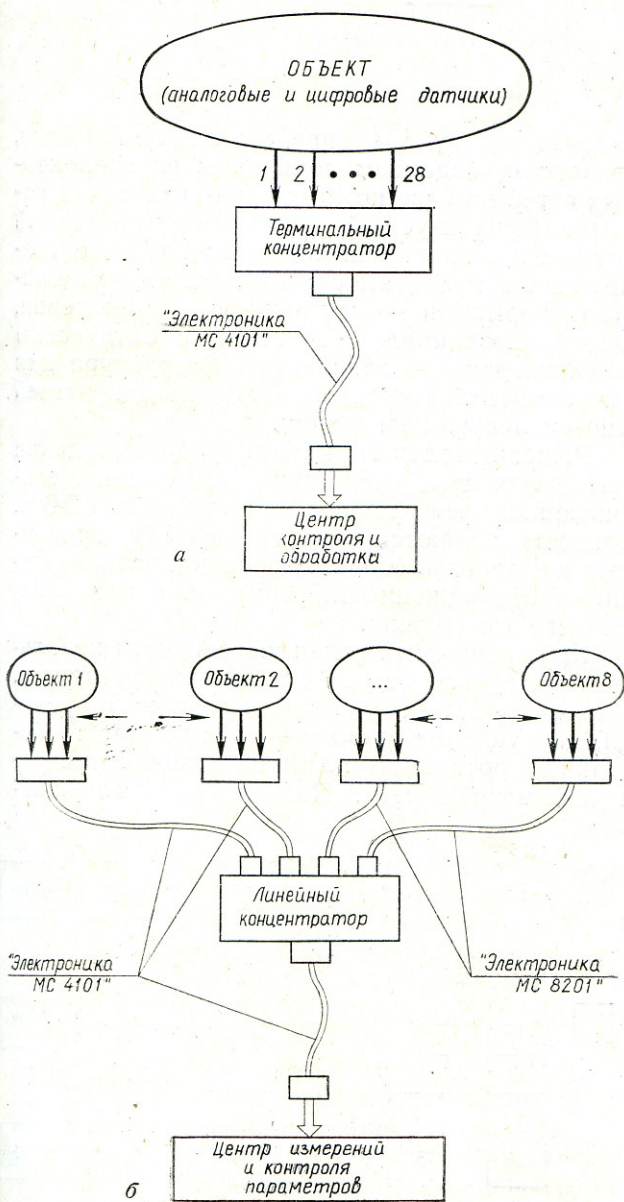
ОБЪЕКТ
(аналоговые и цифровые датчики)

1
2
• • •
28

Терминальный концентратор

"Электроника МС 4101"

Центр контроля и обработки

а

Объект 1
Объект 2
...
Объект 8

Линейный концентратор

"Электроника МС 4101"

"Электроника МС 8201"

Центр измерений и контроля параметров

б